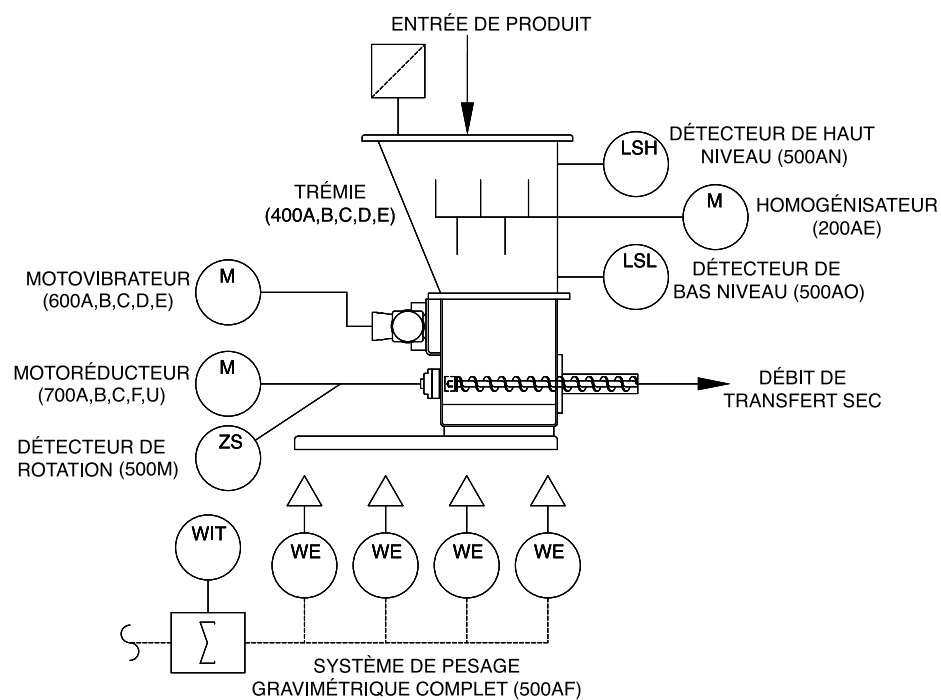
ENTRÉE DE PRODUIT

LSH

DÉTECTEUR DE HAUT NIVEAU (500AN)

TRÉMIE (400A,B,C,D,E)

M

HOMOGÉNISATEUR (200AE)

LSL

DÉTECTEUR DE BAS NIVEAU (500AO)

M

MOTOVIBRATEUR (600A,B,C,D,E)

M

MOTORÉDUCTEUR (700A,B,C,F,U)

DÉBIT DE TRANSFERT SEC

ZS

DÉTECTEUR DE ROTATION (500M)

WIT

WE

WE

WE

WE

$\sum$

SYSTÈME DE PESAGE GRAVIMÉTRIQUE COMPLET (500AF)